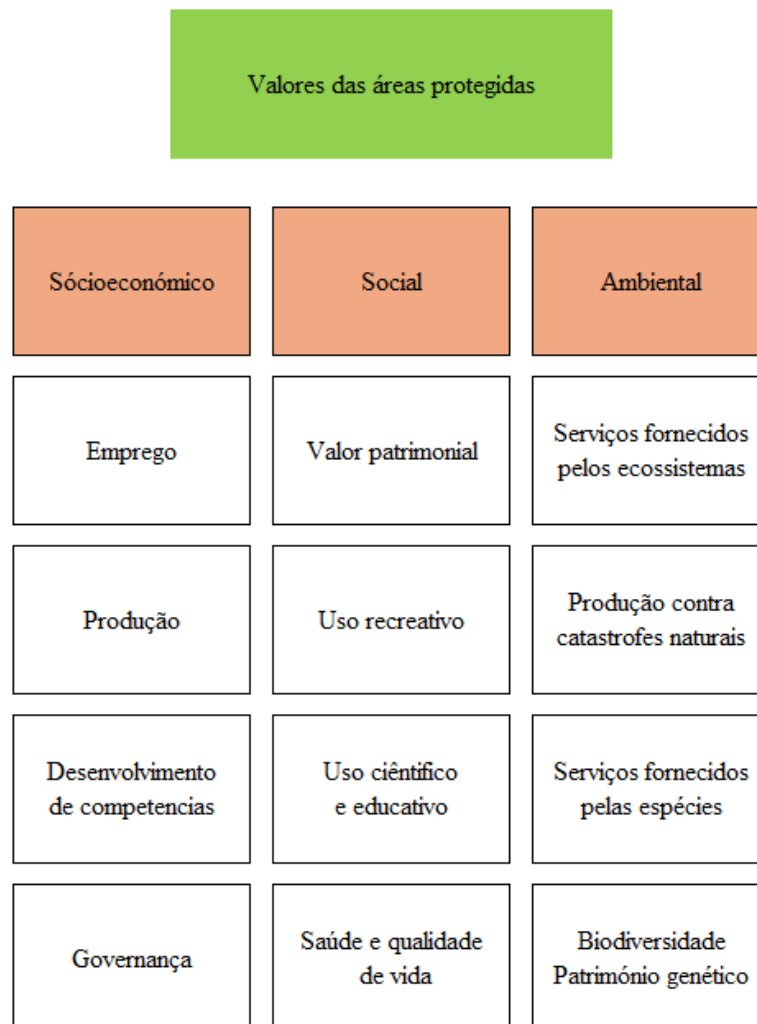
Valores das áreas protegidas

| Sócioeconómico | Social | Ambiental |
|---|---|---|
| Emprego | Valor patrimonial | Serviços fornecidos pelos ecossistemas |
| Produção | Uso recreativo | Produção contra catastrofes naturais |
| Desenvolvimento de competencias | Uso ciêntifico e educativo | Serviços fornecidos pelas espécies |
| Governança | Saúde e qualidade de vida | Biodiversidade Património genético |